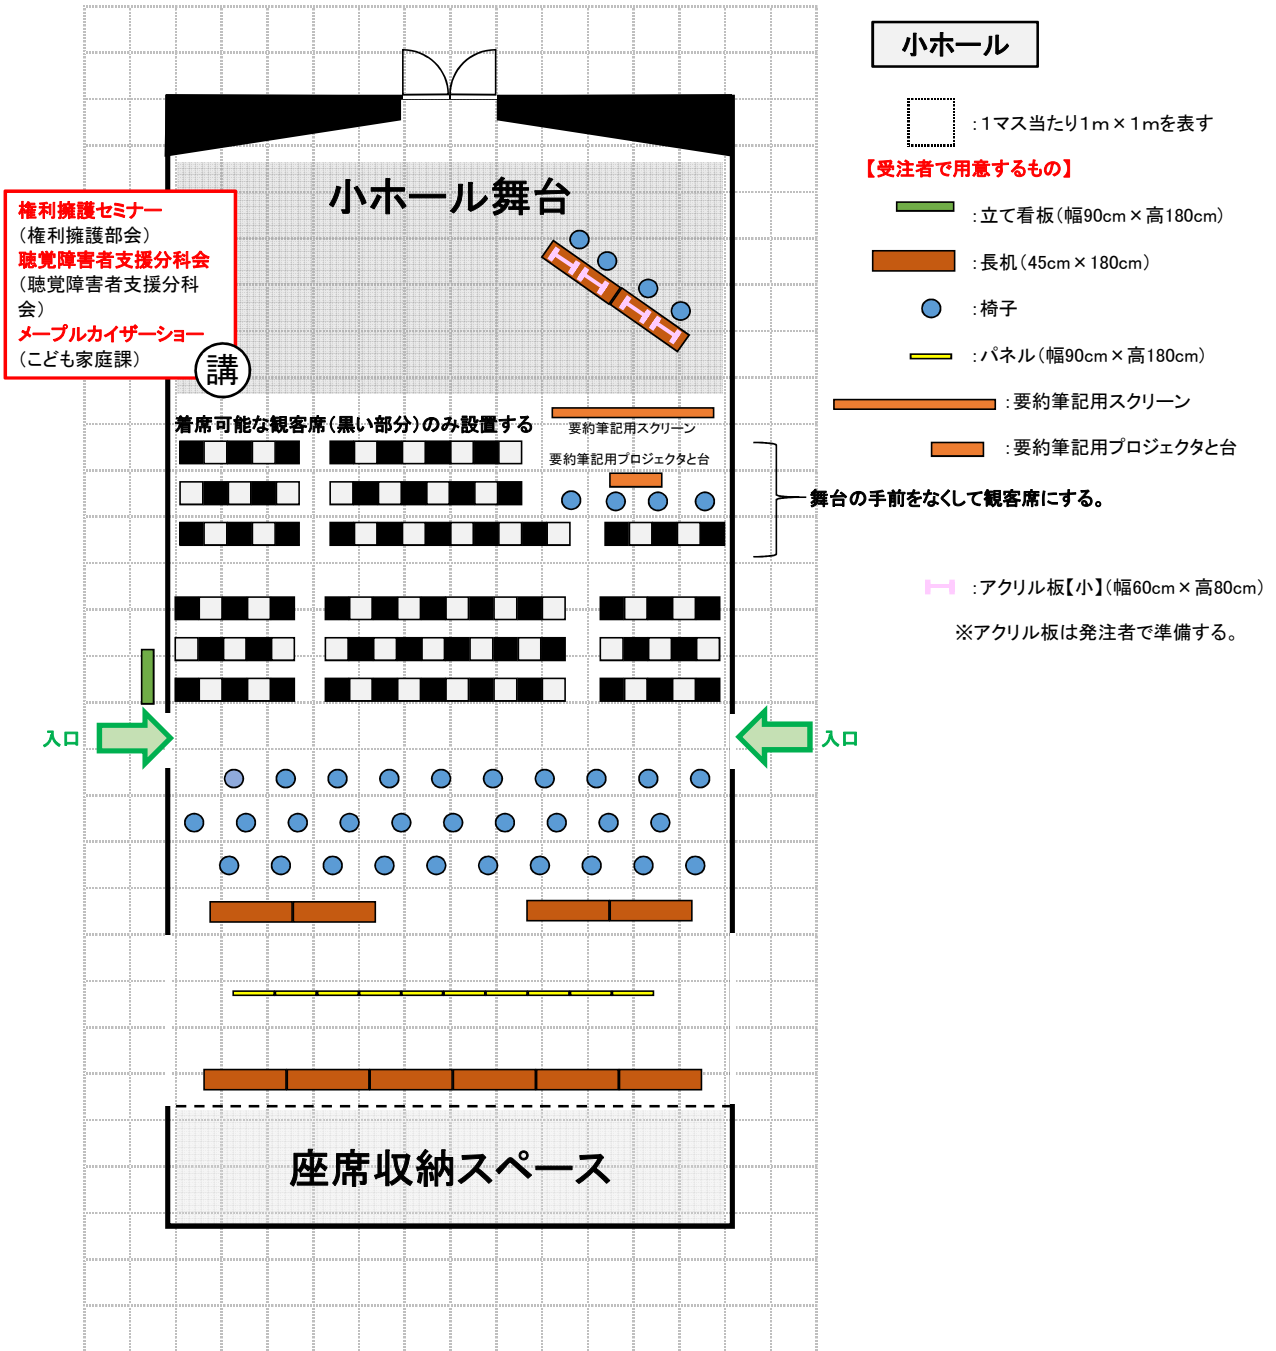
小ホール

:1マス当たり1m×1mを表す

【受注者で用意するもの】

:立て看板(幅90cm×高180cm)

:長机(45cm×180cm)

:椅子

:パネル(幅90cm×高180cm)

:要約筆記用スクリーン

:要約筆記用プロジェクタと台

舞台の手前をなくして観客席にする。

:アクリル板【小】(幅60cm×高80cm)

※アクリル板は発注者で準備する。

小ホール舞台

権利擁護セミナー
(権利擁護部会)
聴覚障害者支援分科会
(聴覚障害者支援分科会)
メープルカイザーショー
(こども家庭課)

講

着席可能な観客席(黒い部分)のみ設置する

要約筆記用スクリーン

要約筆記用プロジェクタと台

入口

入口

座席収納スペース